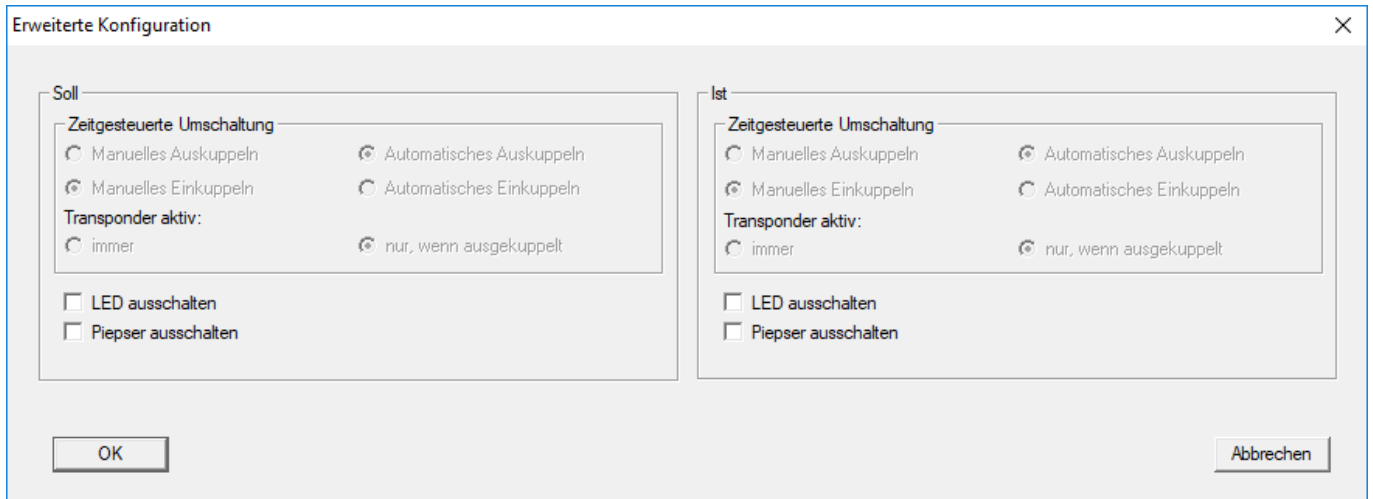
Erweiterte Konfiguration

×

Soll

Zeitgesteuerte Umschaltung

Manuelles Auskuppeln

Automatisches Auskuppeln

Manuelles Einkuppeln

Automatisches Einkuppeln

Transponder aktiv:

immer

nur, wenn ausgekuppelt

LED ausschalten

Piepser ausschalten

Ist

Zeitgesteuerte Umschaltung

Manuelles Auskuppeln

Automatisches Auskuppeln

Manuelles Einkuppeln

Automatisches Einkuppeln

Transponder aktiv:

immer

nur, wenn ausgekuppelt

LED ausschalten

Piepser ausschalten

OK

Abbrechen